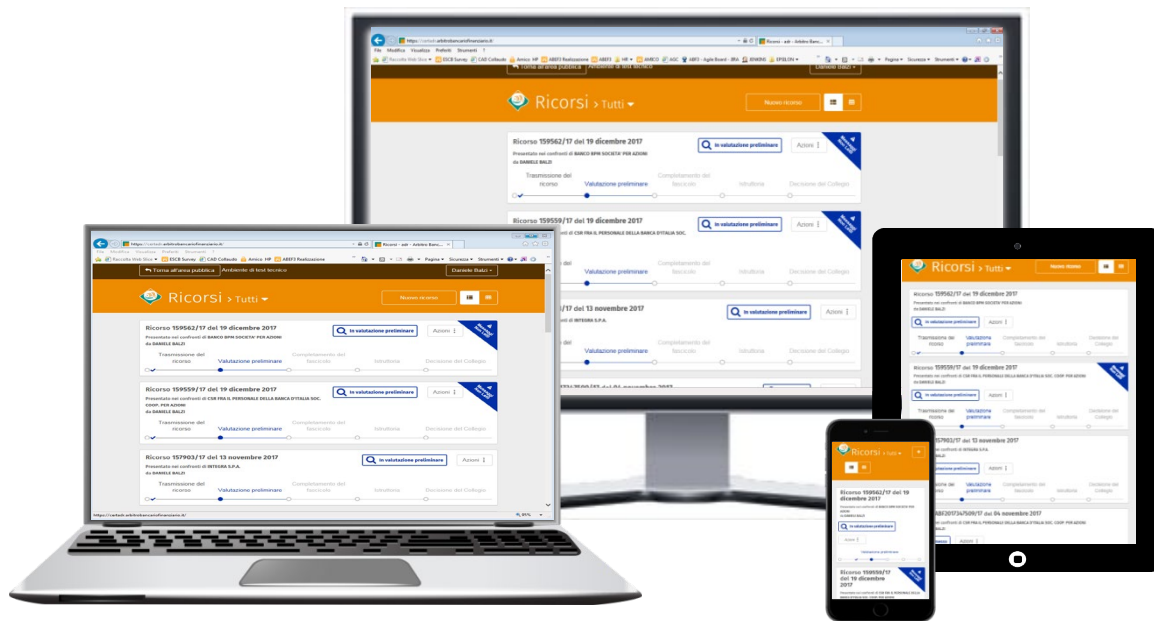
https://cartaiir.arbitrobancariofinanziario.it
Ricorsi - adr - Arbitro Banc...
File Modifica Visualizza Preferiti Strumenti ?
Torna all'area pubblica
Ambiente di test tecnico
Daniele Balzi
Ricorsi > Tutti
Nuovo ricorso
Ricorso 159562/17 del 19 dicembre 2017
Presentato nei confronti di BANCO BPM SOCIETA' PER AZIONI
da DANIELE BALZI
In valutazione preliminare
Azioni
Trasmissione del ricorso
Valutazione preliminare
Completamento del fascicolo
Istruttoria
Decisione del Collegio
Ricorso 159559/17 del 19 dicembre 2017
Presentato nei confronti di CSR FRA IL PERSONALE DELLA BANCA D'ITALIA SOC. COOP. PER AZIONI
da DANIELE BALZI
In valutazione preliminare
Azioni
Trasmissione del ricorso
Valutazione preliminare
Completamento del fascicolo
Istruttoria
Decisione del Collegio
Ricorso 157903/17 del 13 novembre 2017
Presentato nei confronti di INTESA S.P.A.
da DANIELE BALZI
In valutazione preliminare
Azioni
Trasmissione del ricorso
Valutazione preliminare
Completamento del fascicolo
Istruttoria
Decisione del Collegio
https://cartaiir.arbitrobancariofinanziario.it
Ricorso ABF2017347509/17 del 04 novembre 2017
Valutazione preliminare